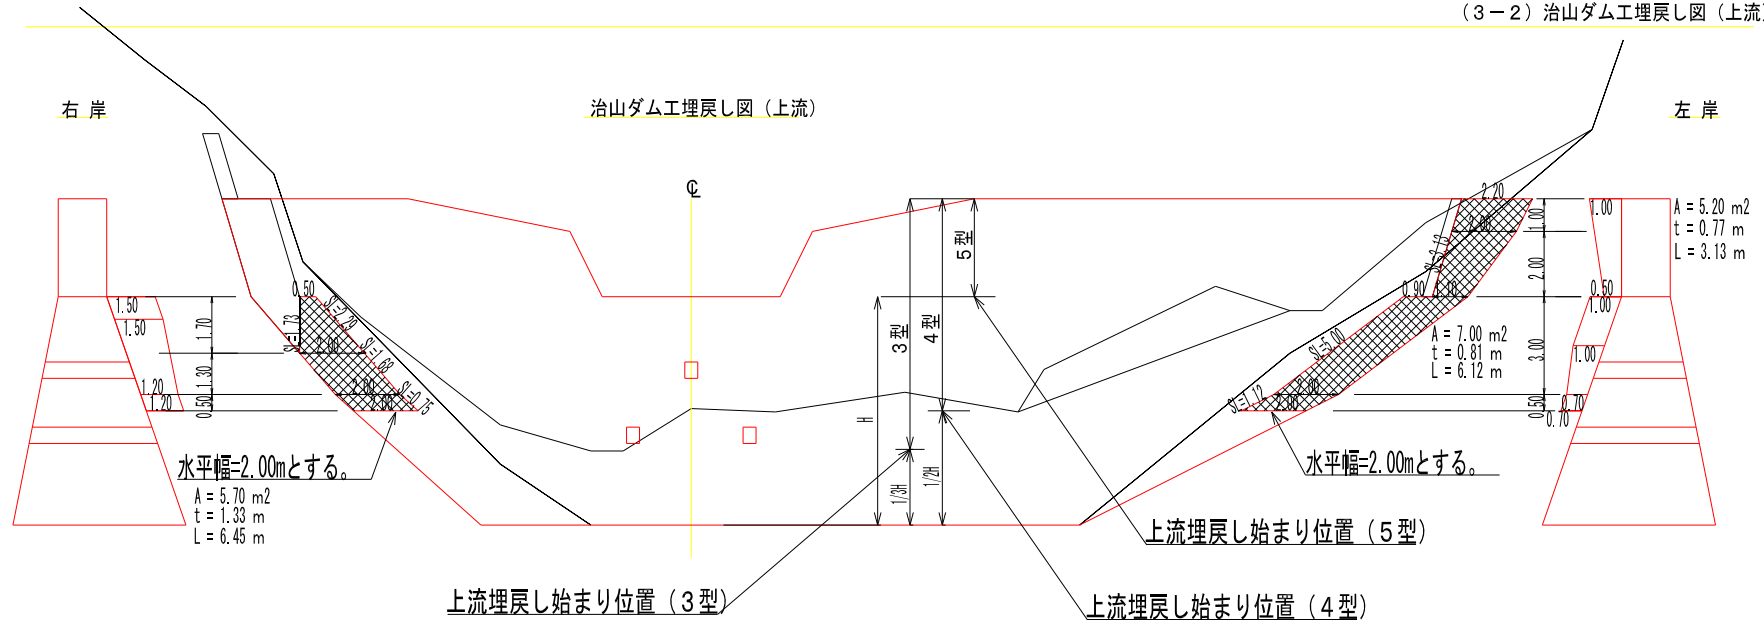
（３－２）治山ダム工埋戻し図（上流

右 岸

治山ダム工埋戻し図（上流）

左 岸

℄

1.50
1.50
1.70
1.30
1.20
1.20
0.50
0.50
SL=1.73
SL=2.70
2.00
SL=1.68
2.00
1.80
SL=0.75

水平幅=2.00mとする。
A = 5.70 m2
t = 1.33 m
L = 6.45 m

5型
3型
4型
H
1/3H
1/2H

2.20
2.00
SL=3.13
1.10
0.90
SL=5.00
SL=1.12
2.00
1.00
2.00
3.00
0.50
1.00
0.50
1.00
1.00
0.70
0.70

A = 5.20 m2
t = 0.77 m
L = 3.13 m

A = 7.00 m2
t = 0.81 m
L = 6.12 m

水平幅=2.00mとする。

上流埋戻し始まり位置（５型）

上流埋戻し始まり位置（３型）

上流埋戻し始まり位置（４型）